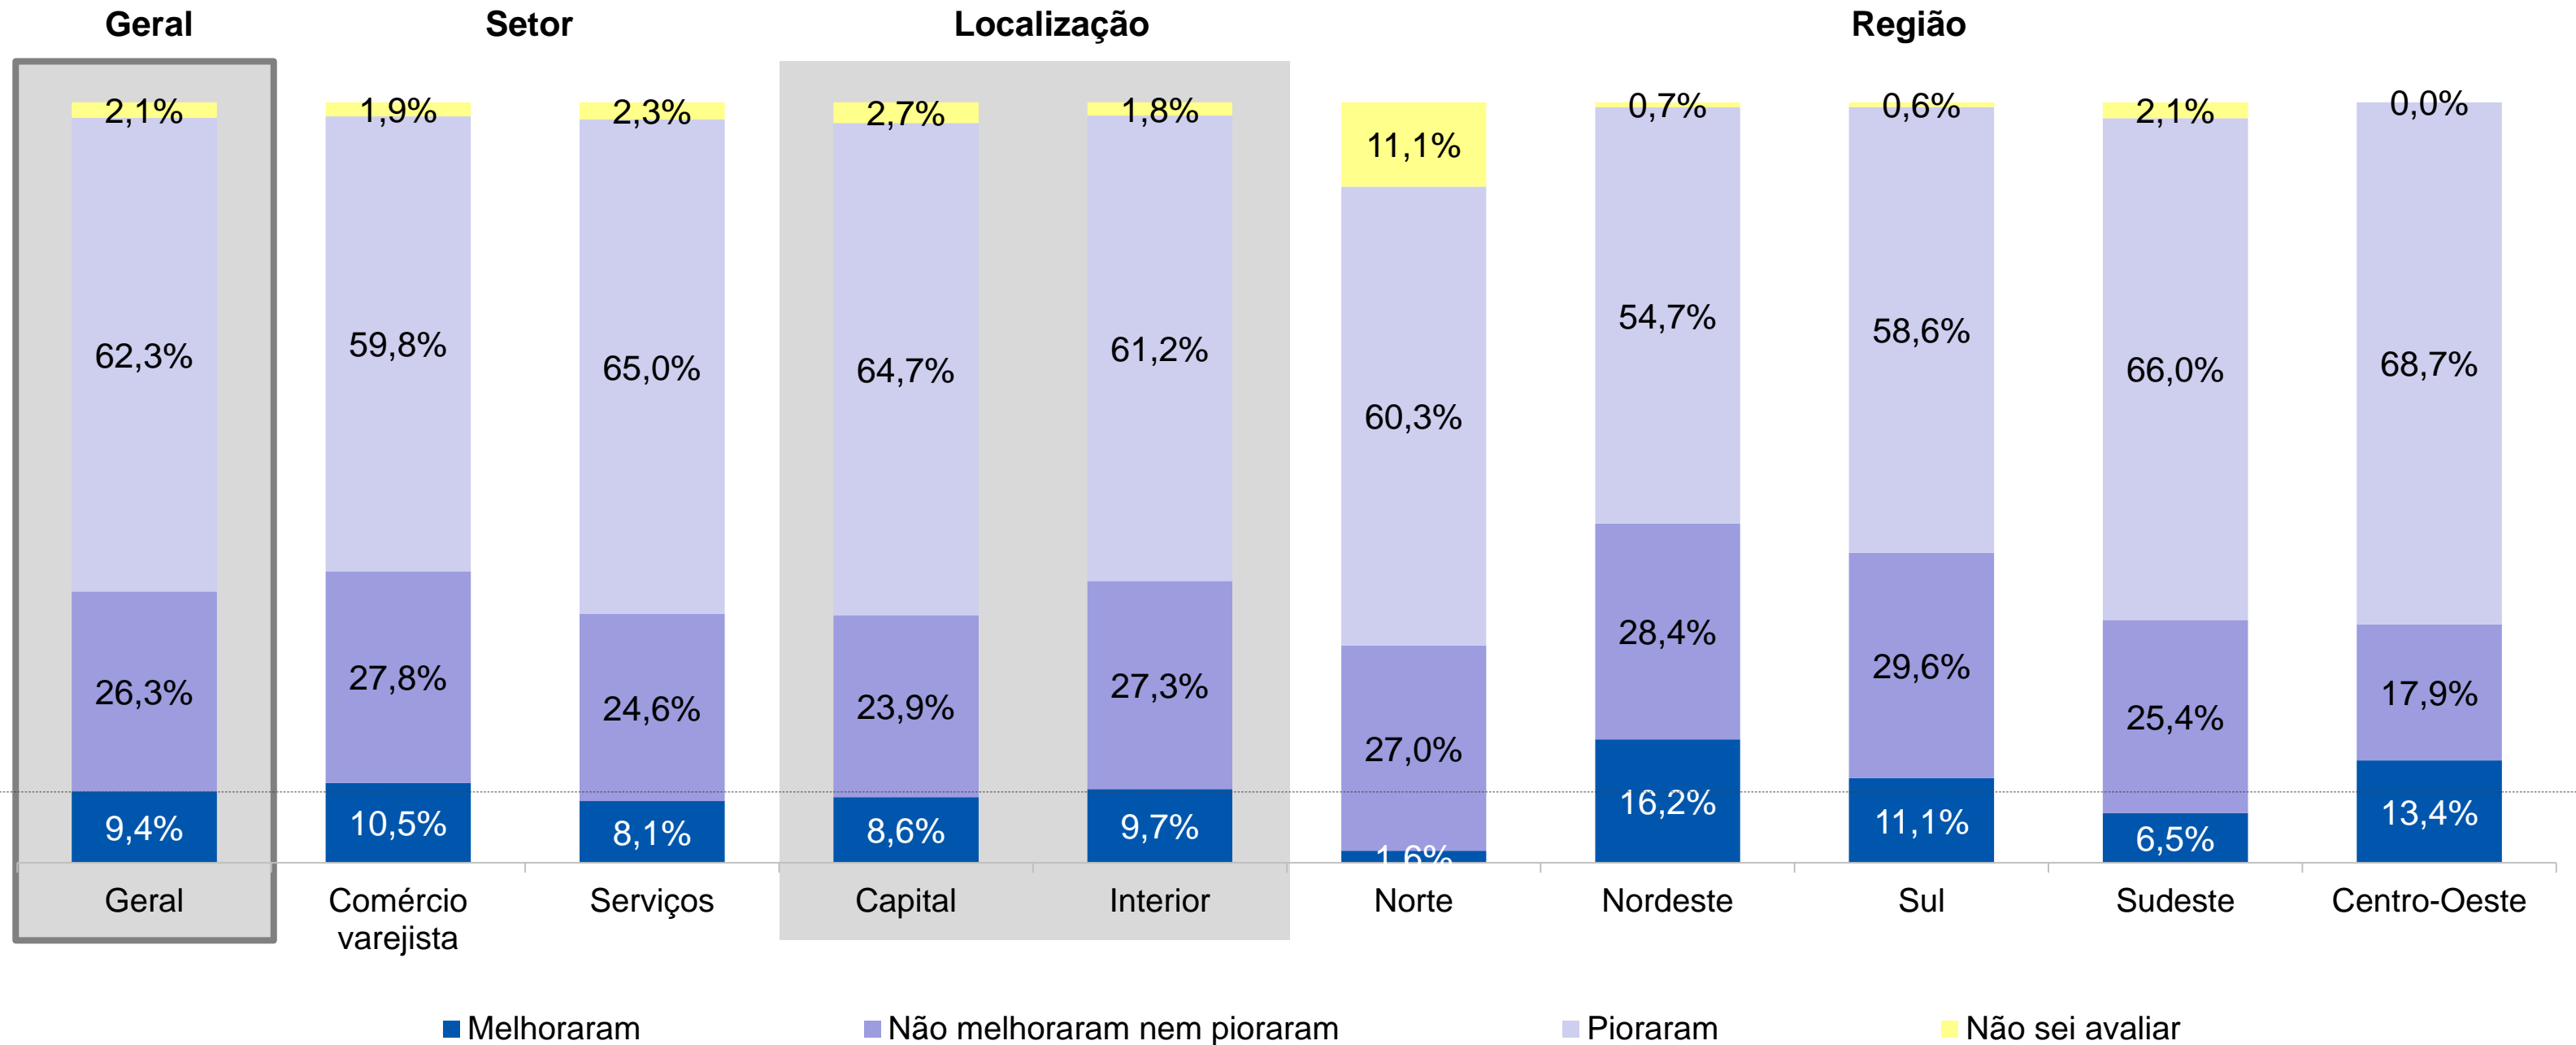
Geral

Setor

Localização

Região

2,1%
62,3%
26,3%
9,4%
Geral

1,9%
59,8%
27,8%
10,5%
Comércio varejista

2,3%
65,0%
24,6%
8,1%
Serviços

2,7%
64,7%
23,9%
8,6%
Capital

1,8%
61,2%
27,3%
9,7%
Interior

11,1%
60,3%
27,0%
1,6%
Norte

0,7%
54,7%
28,4%
16,2%
Nordeste

0,6%
58,6%
29,6%
11,1%
Sul

2,1%
66,0%
25,4%
6,5%
Sudeste

0,0%
68,7%
17,9%
13,4%
Centro-Oeste

Melhoraram
Não melhoraram nem pioraram
Pioraram
Não sei avaliar